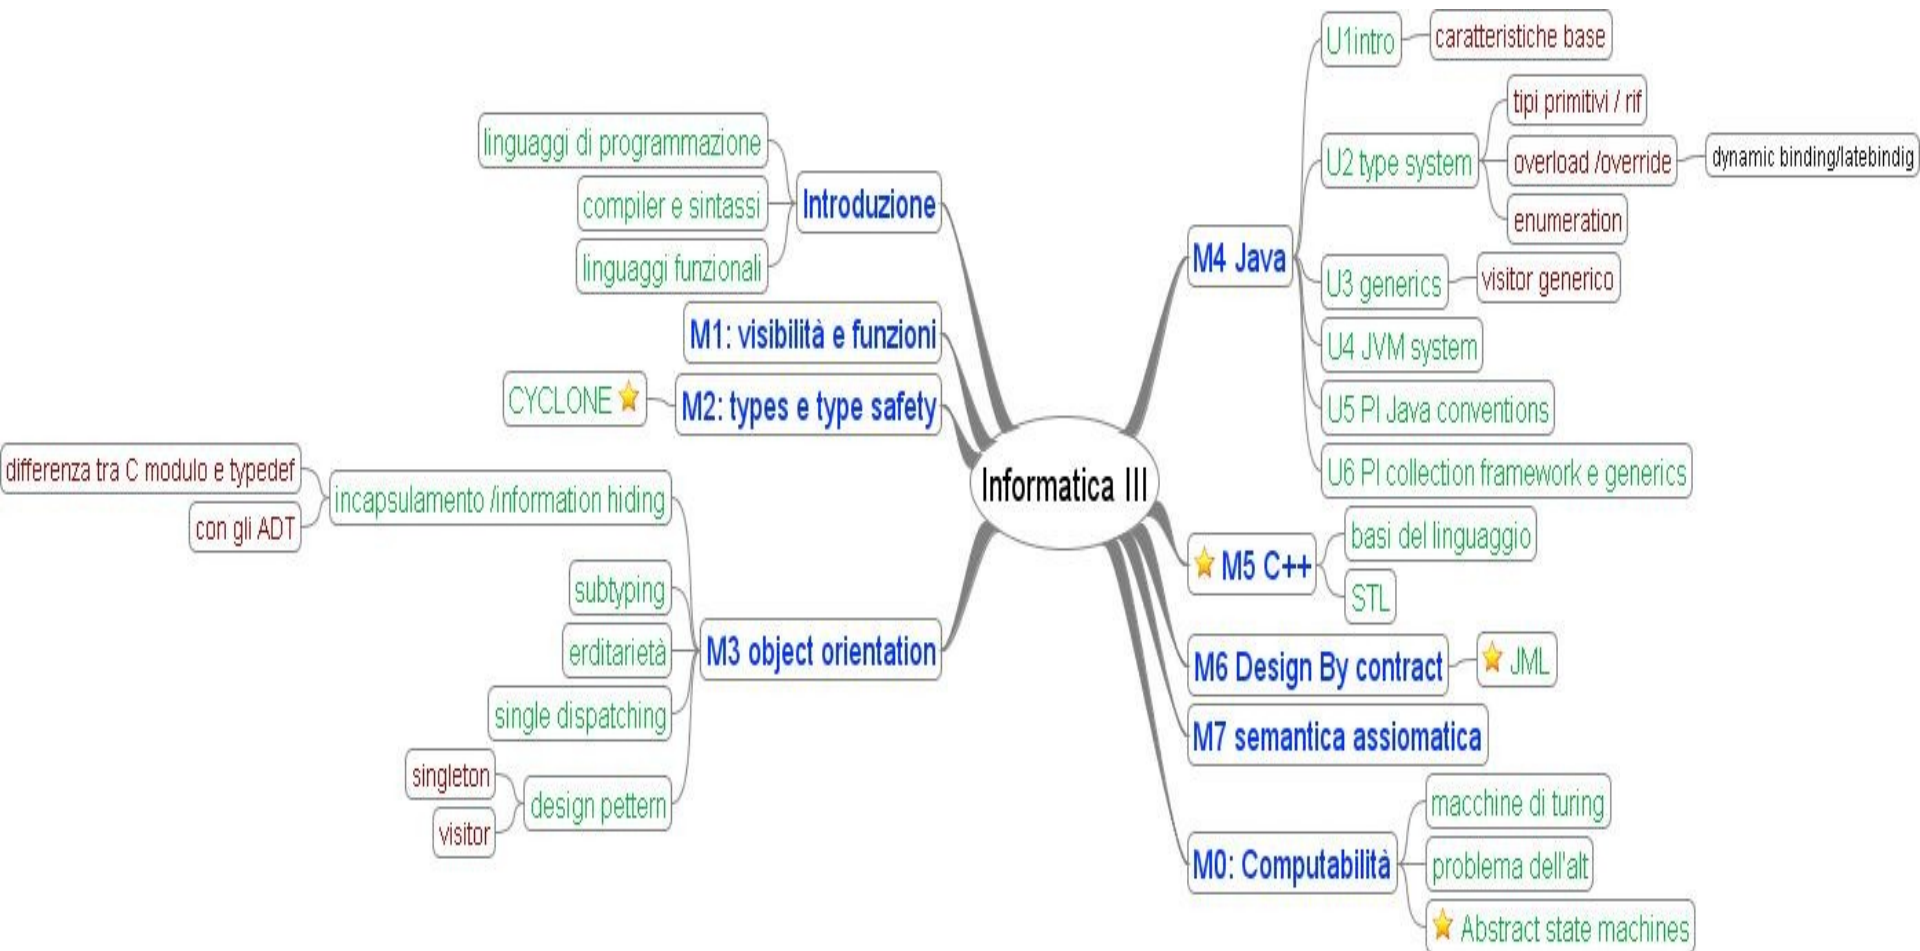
Informatica III

Introduzione
linguaggi di programmazione
compiler e sintassi
linguaggi funzionali

M1: visibilità e funzioni

M2: types e type safety
CYCLONE

M3 object orientation
incapsulamento /information hiding
differenza tra C modulo e typedef
con gli ADT
subtyping
erditarietà
single dispatching
design pettern
singleton
visitor

M4 Java
U1intro
caratteristiche base
U2 type system
tipi primitivi / rif
overload /override
dynamic binding/latebindig
enumeration
U3 generics
visitor generico
U4 JVM system
U5 PI Java conventions
U6 PI collection framework e generics

M5 C++
basi del linguaggio
STL

M6 Design By contract
JML

M7 semantica assiomatica

M0: Computabilità
macchine di turing
problema dell'alt
Abstract state machines